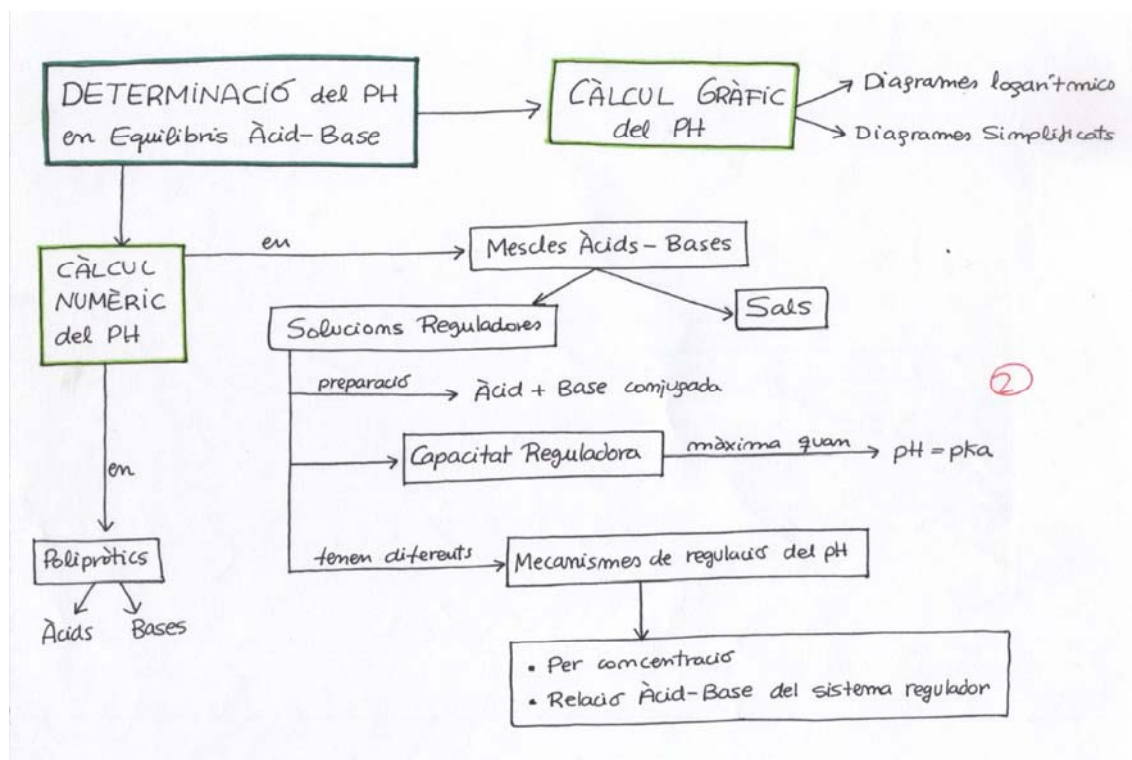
DETERMINACIÓ del PH en Equilibris Àcid-Base

CÀLCUL GRÀFIC del PH

Diagrames logarítmico

Diagrames Simplificats

CÀLCUL NUMÈRIC del PH

en

Mescles Àcids - Bases

Sals

Solucioms Reguladores

preparació

Àcid + Base conjugada

②

Capacitat Reguladora

màxima quan

pH = pka

en

Polipròtics

Àcids

Bases

tenen diferents

Mecanismes de regulació del pH

• Per concentració

• Relació Àcid-Base del sistema regulador